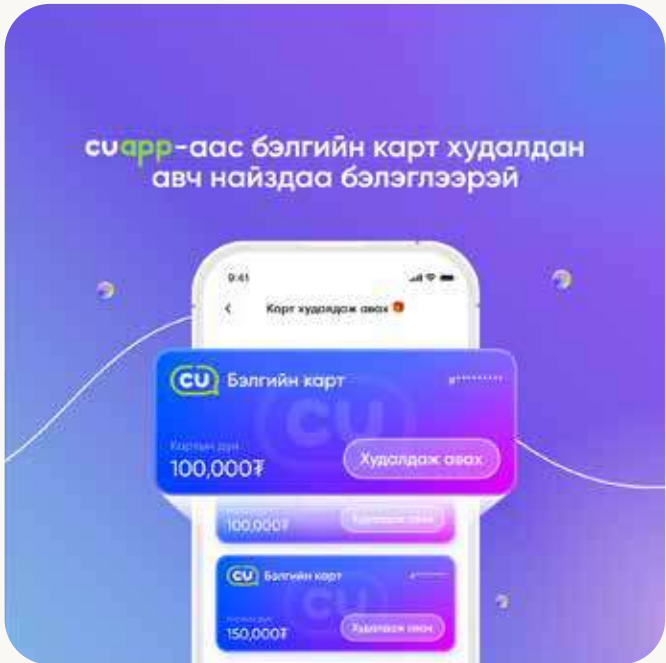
cuapp-аас бэлгийн карт худалдан авч найздаа бэлэглээрэй

9:41

Карт худалдаж авах

CU Бэлгийн карт

Картын дүн
100,000₮

Худалдаж авах

100,000₮

Худалдаж авах

CU Бэлгийн карт

150,000₮

Худалдаж авах